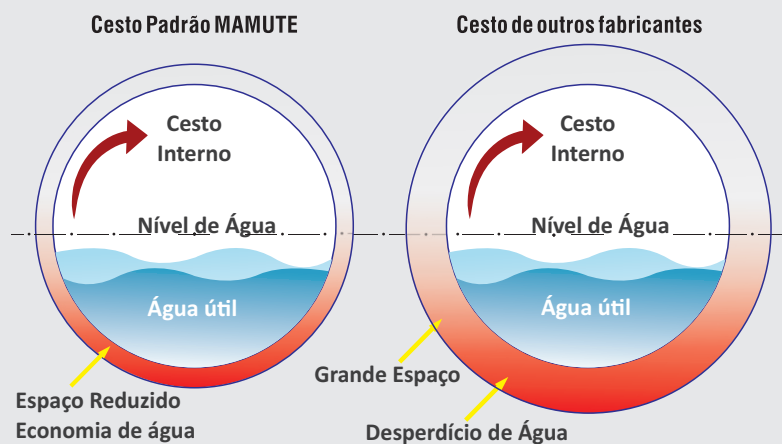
Cesto Padrão MAMUTE

Cesto Interno

Nível de Água

Água útil

Espaço Reduzido
Economia de água

Cesto de outros fabricantes

Cesto Interno

Nível de Água

Água útil

Grande Espaço

Desperdício de Água